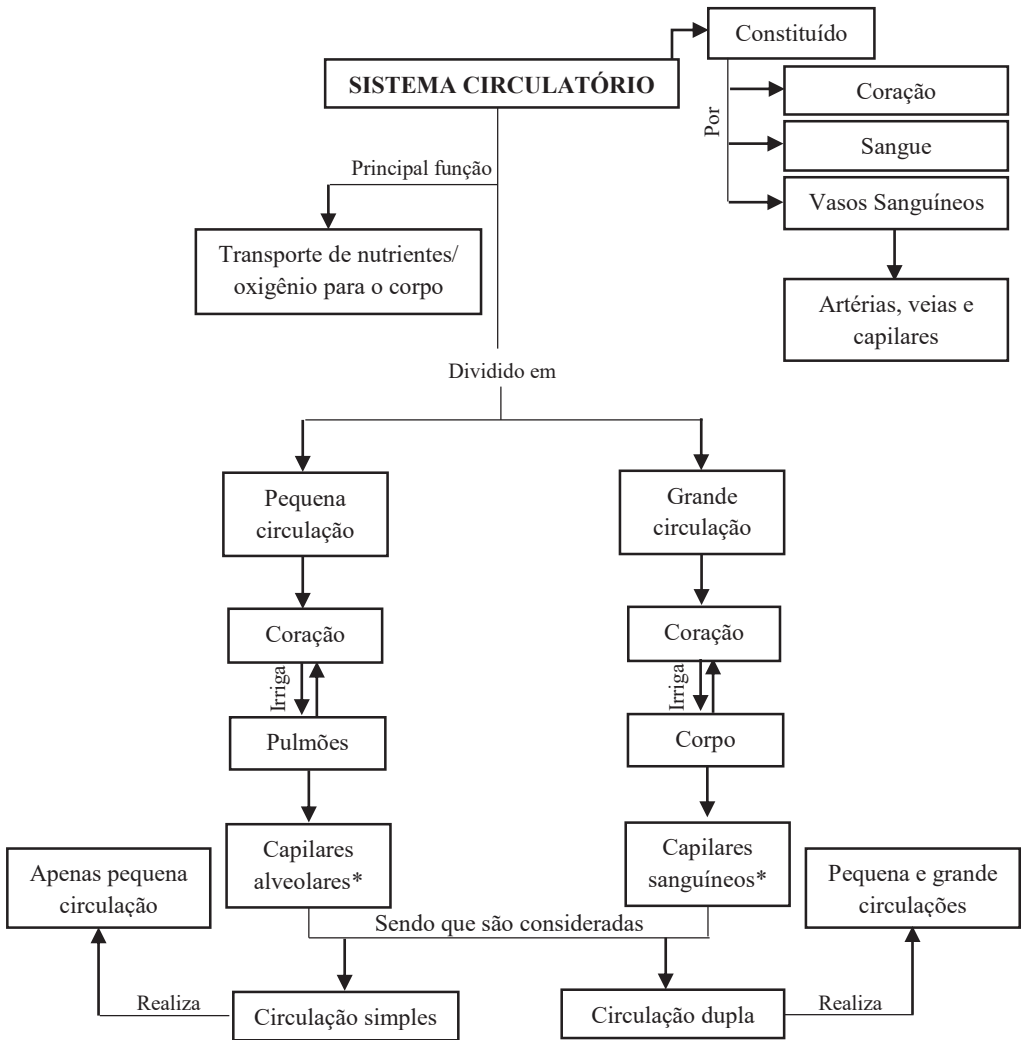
SISTEMA CIRCULATÓRIO

Constituído

Por

Coração

Sangue

Vasos Sanguíneos

Artérias, veias e capilares

Principal função

Transporte de nutrientes/ oxigênio para o corpo

Dividido em

Pequena circulação

Coração

Irriga

Pulmões

Capilares alveolares*

Grande circulação

Coração

Irriga

Corpo

Capilares sanguíneos*

Sendo que são consideradas

Apenas pequena circulação

Realiza

Circulação simples

Circulação dupla

Realiza

Pequena e grande circulações